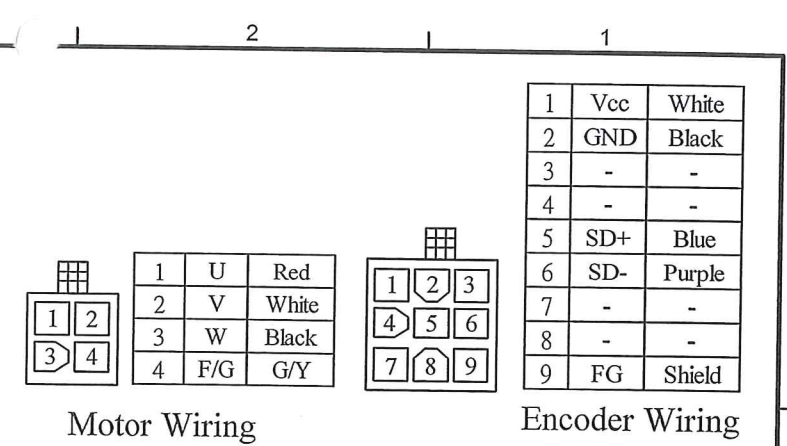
2

1

| 1 | Vcc | White |
|---|---|---|
| 2 | GND | Black |
| 3 | - | - |
| 4 | - | - |
| 5 | SD+ | Blue |
| 6 | SD- | Purple |
| 7 | - | - |
| 8 | - | - |
| 9 | FG | Shield |

1 2
3 4

| 1 | U | Red |
|---|---|---|
| 2 | V | White |
| 3 | W | Black |
| 4 | F/G | G/Y |

1 2 3
4 5 6
7 8 9

Motor Wiring

Encoder Wiring